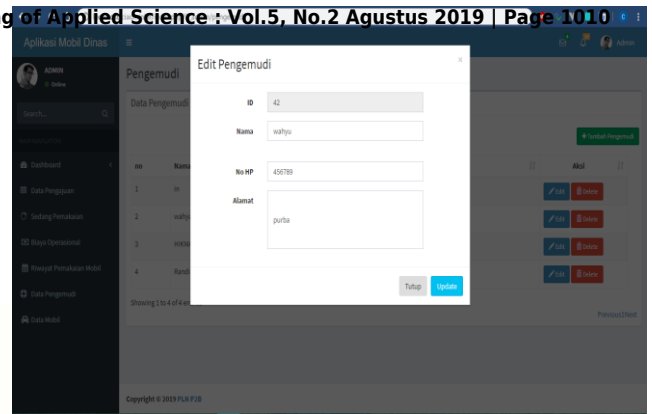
g of Applied Science : Vol.5, No.2 Agustus 2019 | Page 1010

Aplikasi Mobil Dinas ≡ Admin

ADMIN
Online

Search...

Dashboard
Data Pengajuan
Sedang Pemakaian
Biaya Operasional
Riwayat Pemakaian Mobil
Data Pengemudi
Data Mobil

Pengemudi

Data Pengemudi

+ Tambah Pengemudi

| no | Nama | Aksi |
|---|---|---|
| 1 | le | Edit Delete |
| 2 | wahyu | Edit Delete |
| 3 | nikita | Edit Delete |
| 4 | Bandi | Edit Delete |

Showing 1 to 4 of 4 entries

Previous 1 Next

Copyright © 2019 PLN P3B

Edit Pengemudi ×

ID 42

Nama wahyu

No HP 456789

Alamat purba

Tutup Update